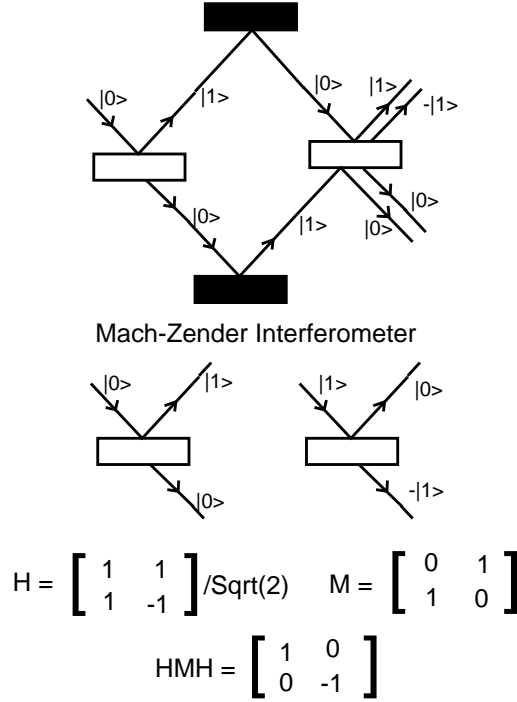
|0>

|1>

|0>

|1>

-|1>

|0>

|1>

|0>

|0>

Mach-Zender Interferometer

|0>

|1>

|0>

|1>

|0>

-|1>

$H = \begin{bmatrix} 1 & 1 \\ 1 & -1 \end{bmatrix}$/Sqrt(2) $M = \begin{bmatrix} 0 & 1 \\ 1 & 0 \end{bmatrix}$

$HMH = \begin{bmatrix} 1 & 0 \\ 0 & -1 \end{bmatrix}$